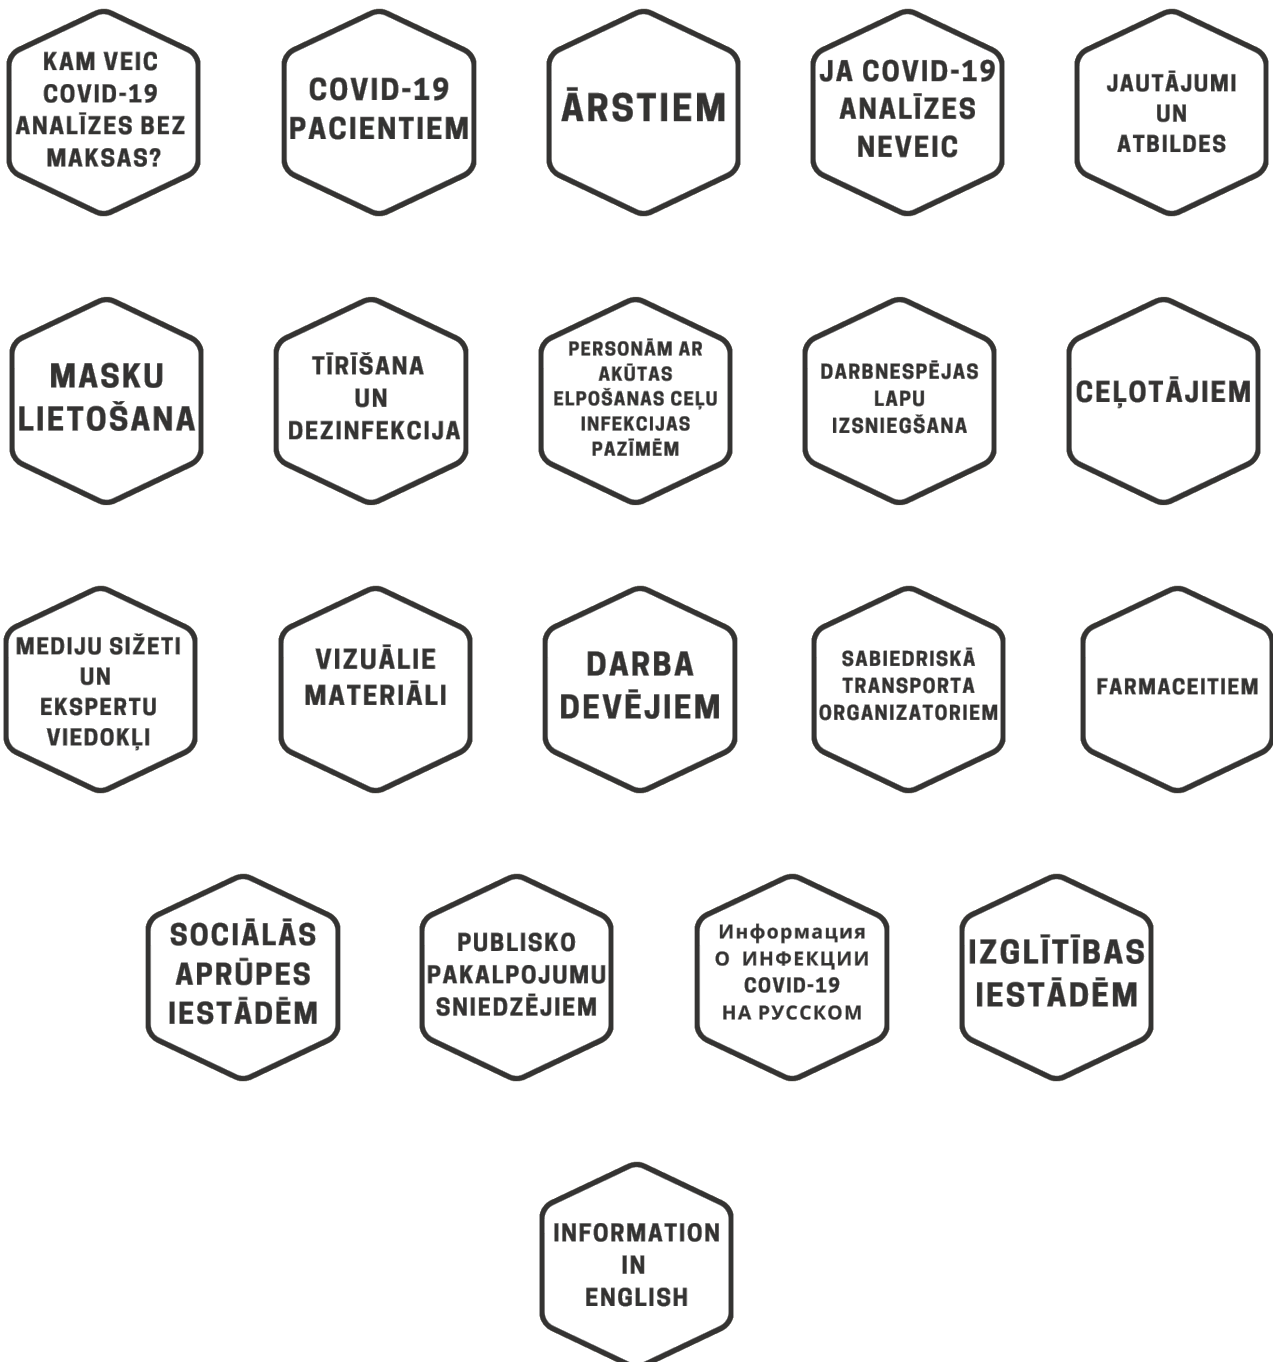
KAM VEIC COVID-19 ANALĪZES BEZ MAKSAS?

COVID-19 PACIENTIEM

ĀRSTIEM

JA COVID-19 ANALĪZES NEVEIC

JAUTĀJUMI UN ATBILDES

MASKU LIETOŠANA

TĪRĪŠANA UN DEZINFEKCIJA

PERSONĀM AR AKŪTAS ELPOŠANAS CEĻU INFEKCIJAS PAZĪMĒM

DARBNESPĒJAS LAPU IZSNIEGŠANA

CEĻOTĀJIEM

MEDIJU SIŽETI UN EKSPERTU VIEDOKĻI

VIZUĀLIE MATERIĀLI

DARBA DEVĒJIEM

SABIEDRISKĀ TRANSPORTA ORGANIZATORIEM

FARMACEITIEM

SOCIĀLĀS APRŪPES IESTĀDĒM

PUBLISKO PAKALPOJUMU SNIEDZĒJIEM

Информация о инфекции COVID-19 НА РУССКОМ

IZGLĪTĪBAS IESTĀDĒM

INFORMATION IN ENGLISH